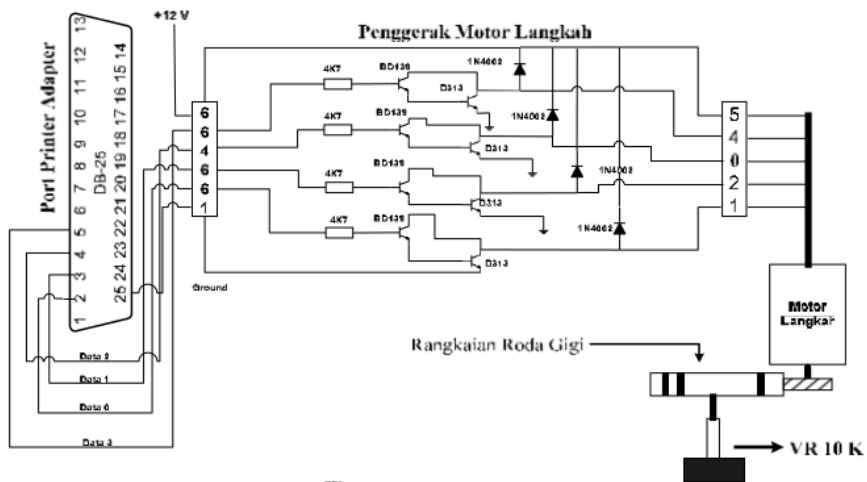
Port Printer Adapter

13 12 11 10 9 8 7 6 5 4 3 2 1

14 15 16 17 18 19 20 21 22 23 24 25

DB-25

+12 V

Penggerak Motor Langkah

6
6
4
6
6
1

4K7
4K7
4K7
4K7

BD139
BD139
BD139
BD139

D313
D313
D313
D313

1N4002
1N4002
1N4002
1N4002

5
4
0
2
1

Ground

Data 2
Data 1
Data 0
Data 3

Motor Langkah

Rangkaian Roda Gigi

VR 10 K